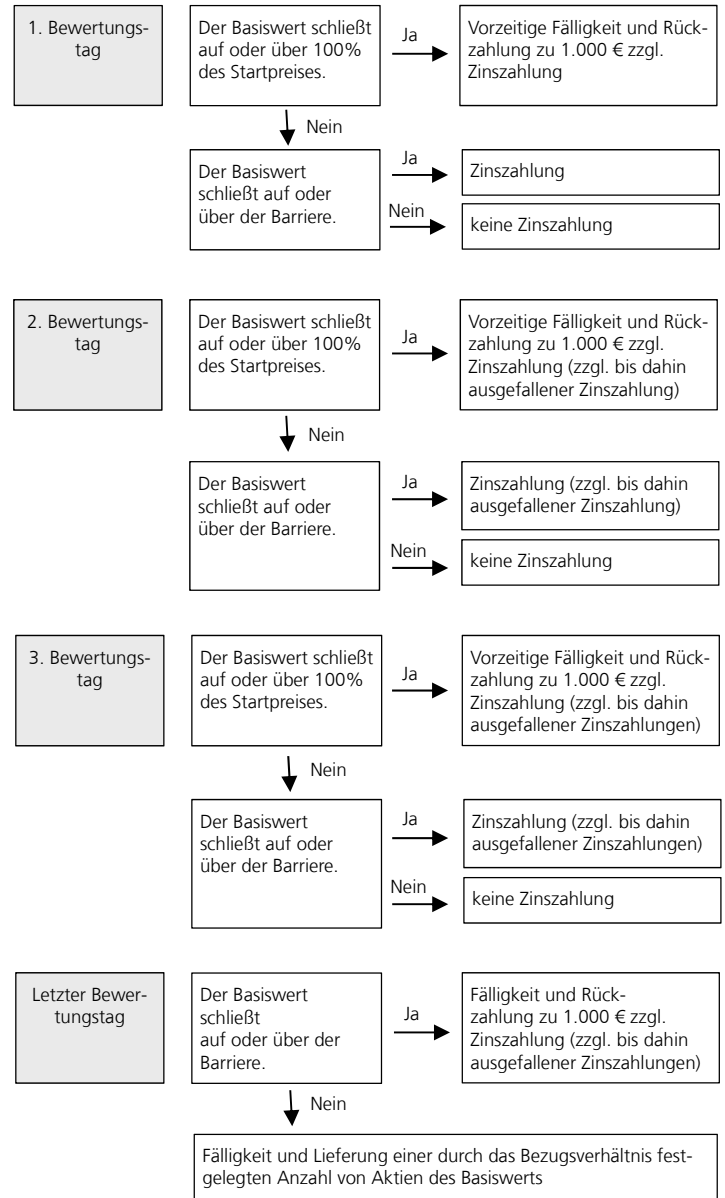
1. Bewertungstag

Der Basiswert schließt auf oder über 100% des Startpreises.

Ja

Vorzeitige Fälligkeit und Rückzahlung zu 1.000 € zzgl. Zinszahlung

Nein

Der Basiswert schließt auf oder über der Barriere.

Ja

Zinszahlung

Nein

keine Zinszahlung

2. Bewertungstag

Der Basiswert schließt auf oder über 100% des Startpreises.

Ja

Vorzeitige Fälligkeit und Rückzahlung zu 1.000 € zzgl. Zinszahlung (zzgl. bis dahin ausgefallener Zinszahlung)

Nein

Der Basiswert schließt auf oder über der Barriere.

Ja

Zinszahlung (zzgl. bis dahin ausgefallener Zinszahlung)

Nein

keine Zinszahlung

3. Bewertungstag

Der Basiswert schließt auf oder über 100% des Startpreises.

Ja

Vorzeitige Fälligkeit und Rückzahlung zu 1.000 € zzgl. Zinszahlung (zzgl. bis dahin ausgefallener Zinszahlungen)

Nein

Der Basiswert schließt auf oder über der Barriere.

Ja

Zinszahlung (zzgl. bis dahin ausgefallener Zinszahlungen)

Nein

keine Zinszahlung

Letzter Bewertungstag

Der Basiswert schließt auf oder über der Barriere.

Ja

Fälligkeit und Rückzahlung zu 1.000 € zzgl. Zinszahlung (zzgl. bis dahin ausgefallener Zinszahlungen)

Nein

Fälligkeit und Lieferung einer durch das Bezugsverhältnis festgelegten Anzahl von Aktien des Basiswerts